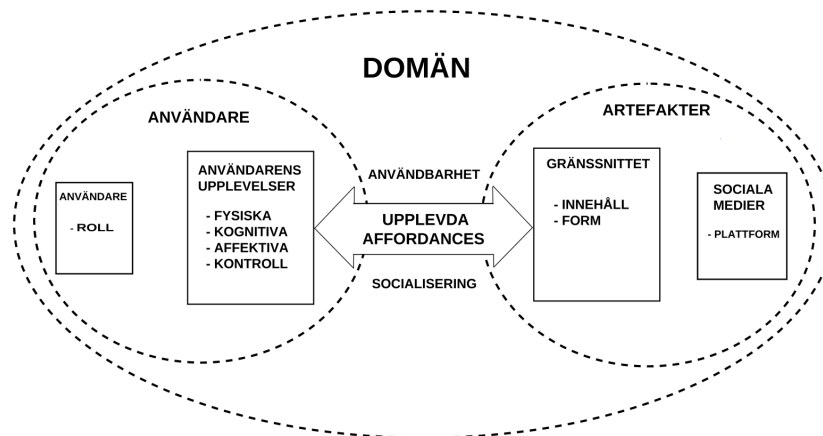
DOMÄN

ANVÄNDARE

ANVÄNDARE

- ROLL

ANVÄNDARENS UPPLEVELSER

- FYSISKA
- KOGNITIVA
- AFFEKTIVA
- KONTROLL

ANVÄNDBARHET

UPPLEVDA AFFORDANCES

SOCIALISERING

ARTEFAKTER

GRÄNSSNITTET

- INNEHÅLL
- FORM

SOCIALA MEDIER

- PLATTFORM